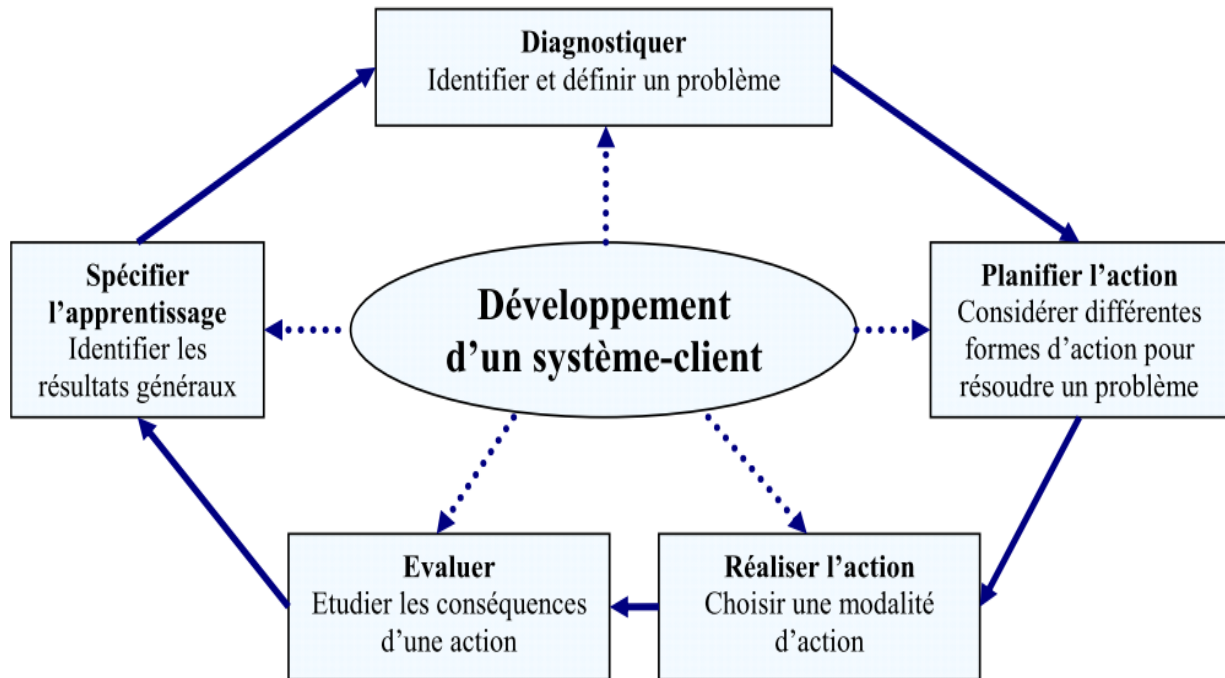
Diagnostiquer
Identifier et définir un problème

Spécifier l'apprentissage
Identifier les résultats généraux

Développement d'un système-client

Planifier l'action
Considérer différentes formes d'action pour résoudre un problème

Evaluer
Etudier les conséquences d'une action

Réaliser l'action
Choisir une modalité d'action